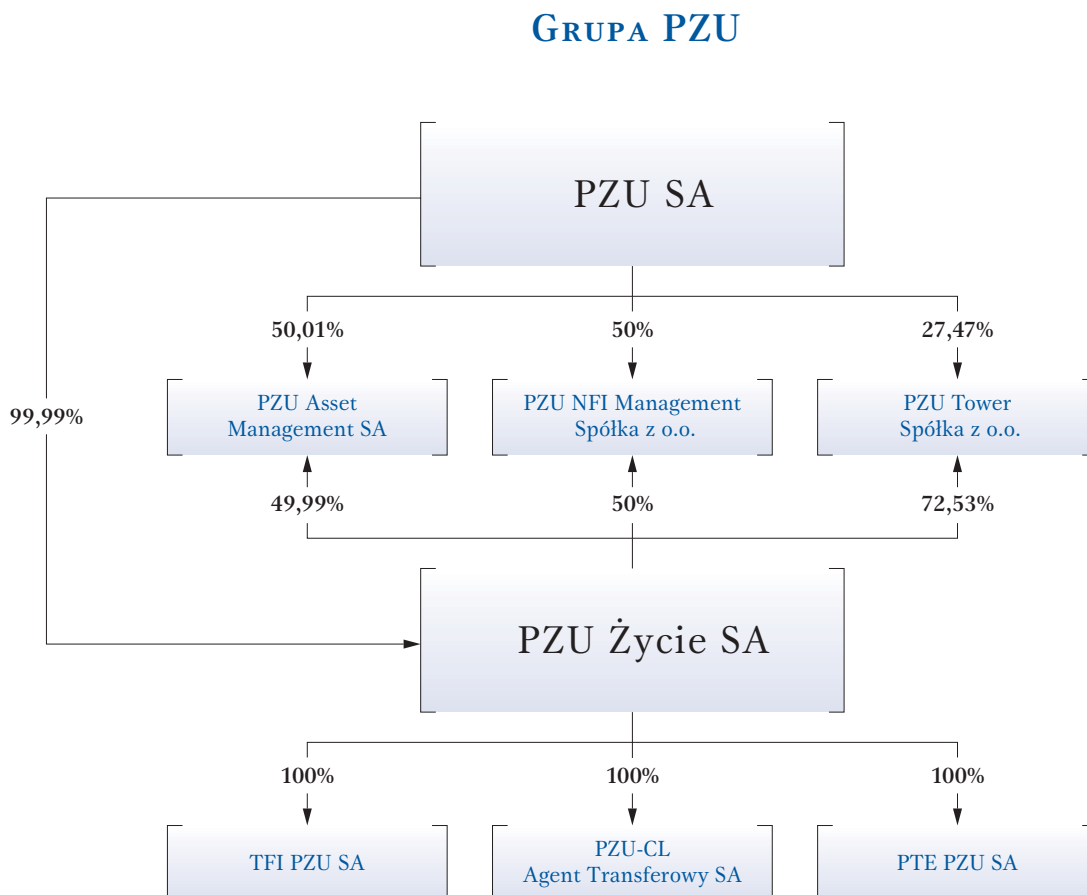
Grupa PZU

PZU SA

50,01%

50%

27,47%

99,99%

PZU Asset Management SA

PZU NFI Management Spółka z o.o.

PZU Tower Spółka z o.o.

49,99%

50%

72,53%

PZU Życie SA

100%

100%

100%

TFI PZU SA

PZU-CL Agent Transferowy SA

PTE PZU SA